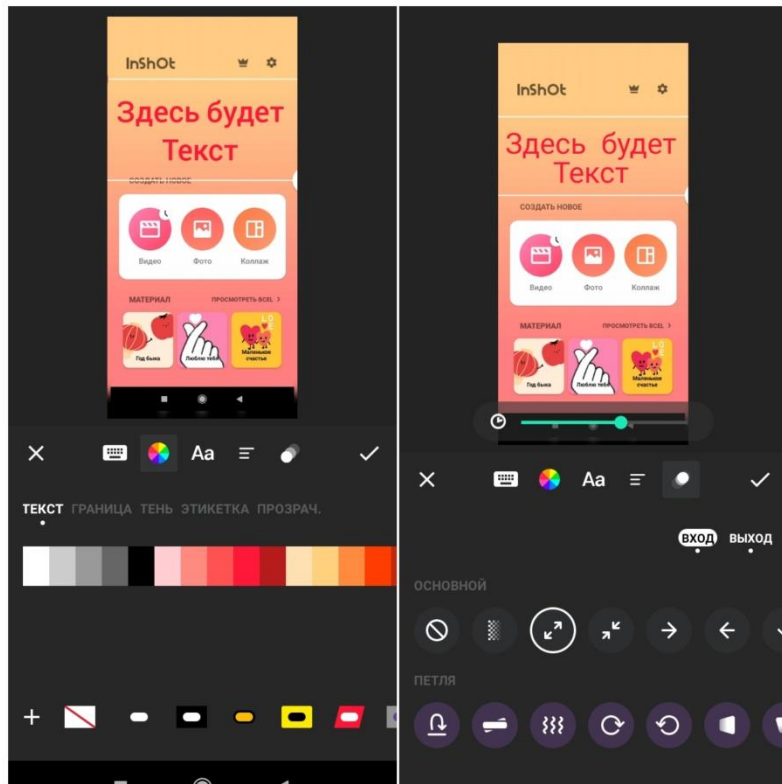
InShOt

Здесь будет Текст

СОЗДАТЬ НОВОЕ

Видео Фото Коллаж

МАТЕРИАЛ ПРОСМОТРЕТЬ ВСЕ >

Год быка Люблю тебя Маленькое счастье

Aa

ТЕКСТ ГРАНИЦА ТЕНЬ ЭТИКЕТКА ПРОЗРАЧ.

+

InShOt

Здесь будет Текст

СОЗДАТЬ НОВОЕ

Видео Фото Коллаж

МАТЕРИАЛ ПРОСМОТРЕТЬ ВСЕ >

Год быка Люблю тебя Маленькое счастье

Aa

ВХОД ВЫХОД

ОСНОВНОЙ

ПЕТЛЯ